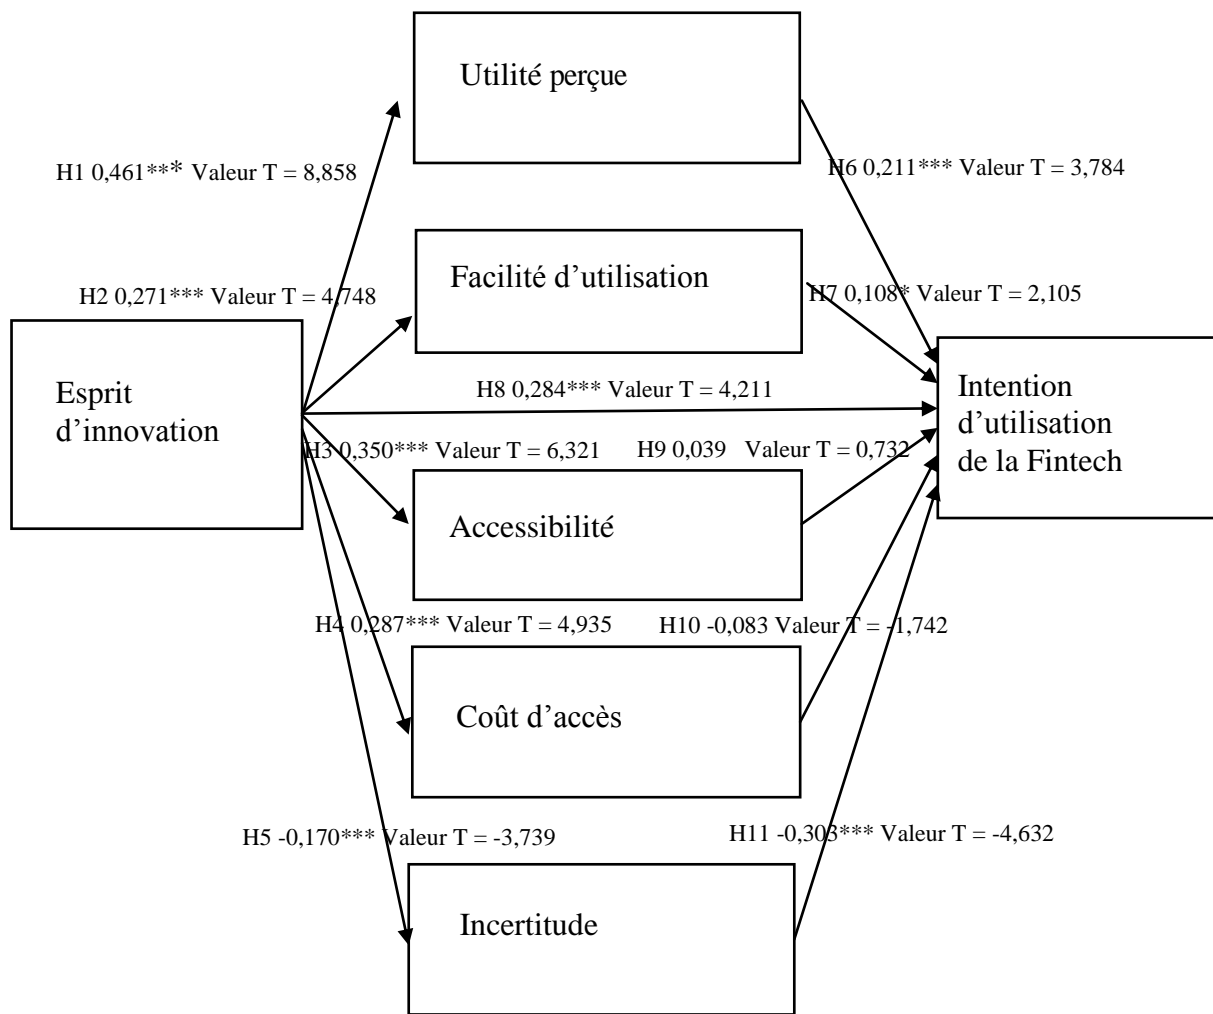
Utilité perçue

H1 0,461*** Valeur T = 8,858

H6 0,211*** Valeur T = 3,784

Facilité d'utilisation

H2 0,271*** Valeur T = 4,748

H7 0,108* Valeur T = 2,105

Esprit d'innovation

H8 0,284*** Valeur T = 4,211

Intention d'utilisation de la Fintech

H3 0,350*** Valeur T = 6,321

H9 0,039 Valeur T = 0,732

Accessibilité

H4 0,287*** Valeur T = 4,935

H10 -0,083 Valeur T = -1,742

Coût d'accès

H5 -0,170*** Valeur T = -3,739

H11 -0,303*** Valeur T = -4,632

Incertitude